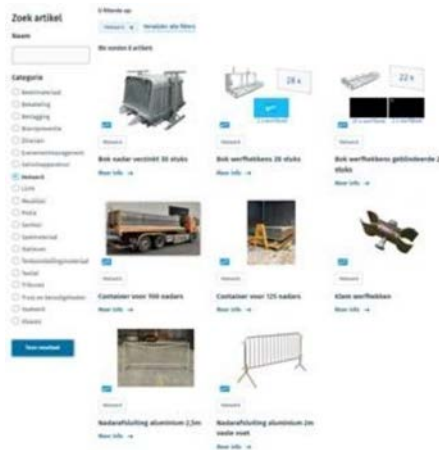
Zoek artikel

Naam

Categorie

Bestrating

Beveiliging

Energie

Evenementenmanagement

Hekwerk

Licht

Meubilair

Sanitair

Tenten

Toiletten

Tribunes

Overig

Toon resultaat

1 filter(s) op

Hekwerk ×

Verwijder alle filters

We vonden 8 artikels

24 x

22 x

Hekwerk

Bok nadar vectrail 30 stuks

Meer info →

Hekwerk

Bok werfhekken 20 stuks

Meer info →

Hekwerk

Bok werfhekken geblindeerde 20 stuks

Meer info →

Hekwerk

Container voor 100 nadars

Meer info →

Hekwerk

Container voor 125 nadars

Meer info →

Hekwerk

Klem werfhekken

Meer info →

Hekwerk

Nadarafsluiting aluminium 2,5m

Meer info →

Hekwerk

Nadarafsluiting aluminium 2m vaste voet

Meer info →